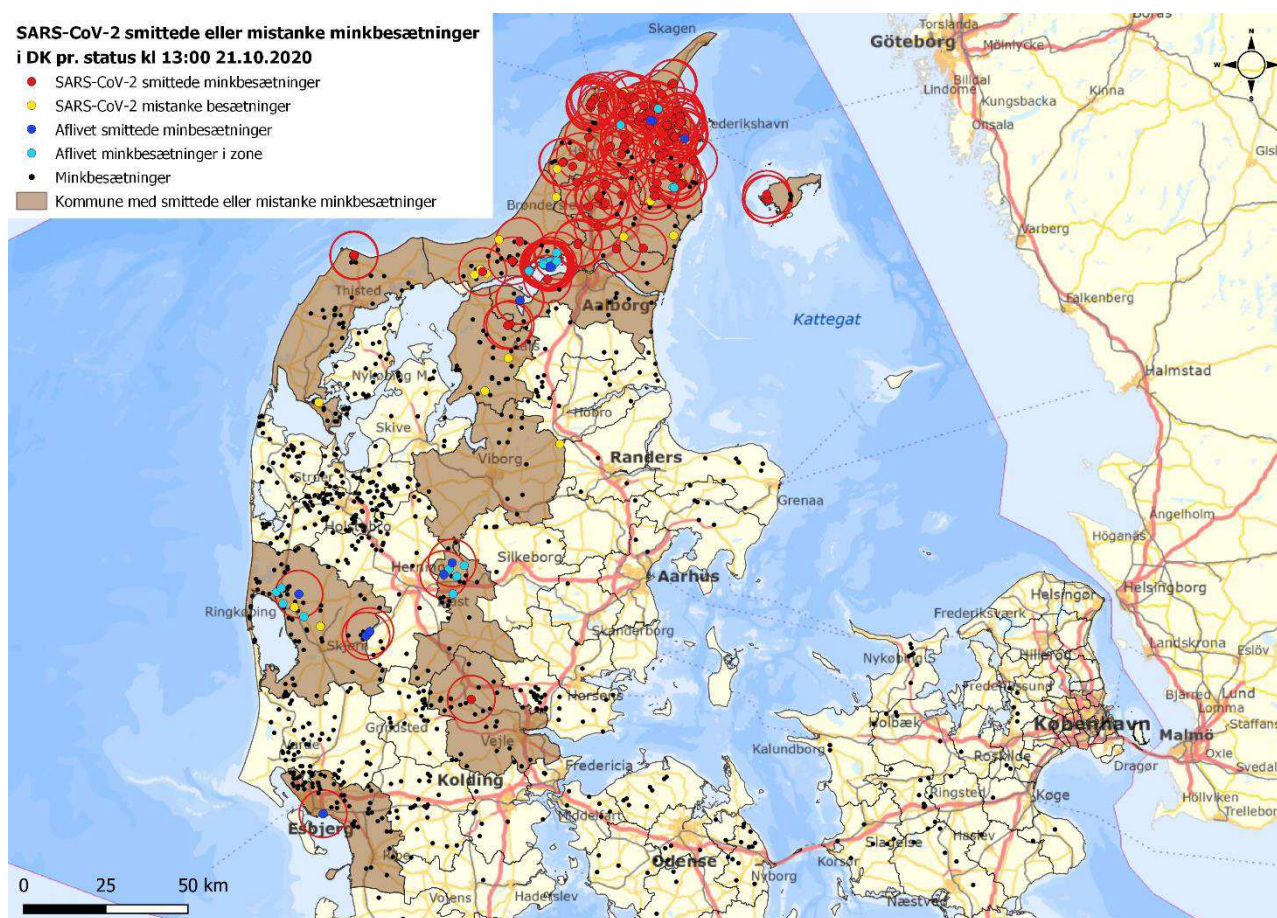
SARS-CoV-2 smittede eller mistanke minkbesætninger i DK pr. status kl 13:00 21.10.2020

SARS-CoV-2 smittede minkbesætninger
SARS-CoV-2 mistanke besætninger
Aflivet smittede minbesætninger
Aflivet minkbesætninger i zone
Minkbesætninger
Kommune med smittede eller mistanke minkbesætninger

Skagen
Frederikshavn
Brønderslev
Thisted
Aalborg
Nykøbing M
Skive
Hobro
Viborg
Randers
Grenaa
Struer
Holstebro
Herning
Silkeborg
Aarhus
Ringkøbing
Skjern
Skanderborg
Horsens
Vejle
Grindsted
Kolding
Fredericia
Esbjerg
Middelfart
Odense
Haderslev
Nyborg
Vojens
Korsør
Slagelse
Næstved
Kalundborg
Holbæk
Ringsted
Roskilde
Køge
København
Nykøbing S
Frederikssund
Frederiksværk
Hillerød
Helsingør
Göteborg
Torslanda
Mölnlycke
Billdal
Lindome
Kungsbacka
Kinna
Onsala
Varberg
Falkenberg
Halmstad
Kattegat
Ängelholm
Höganäs
Helsingborg
Landskrona
Eslöv
Bjärred
Lund
Lomma
Staffans
Malmö
Oxie
Dragør
Svedala
Höllviken
Trelleborg
Gisl
Borås

0 25 50 km